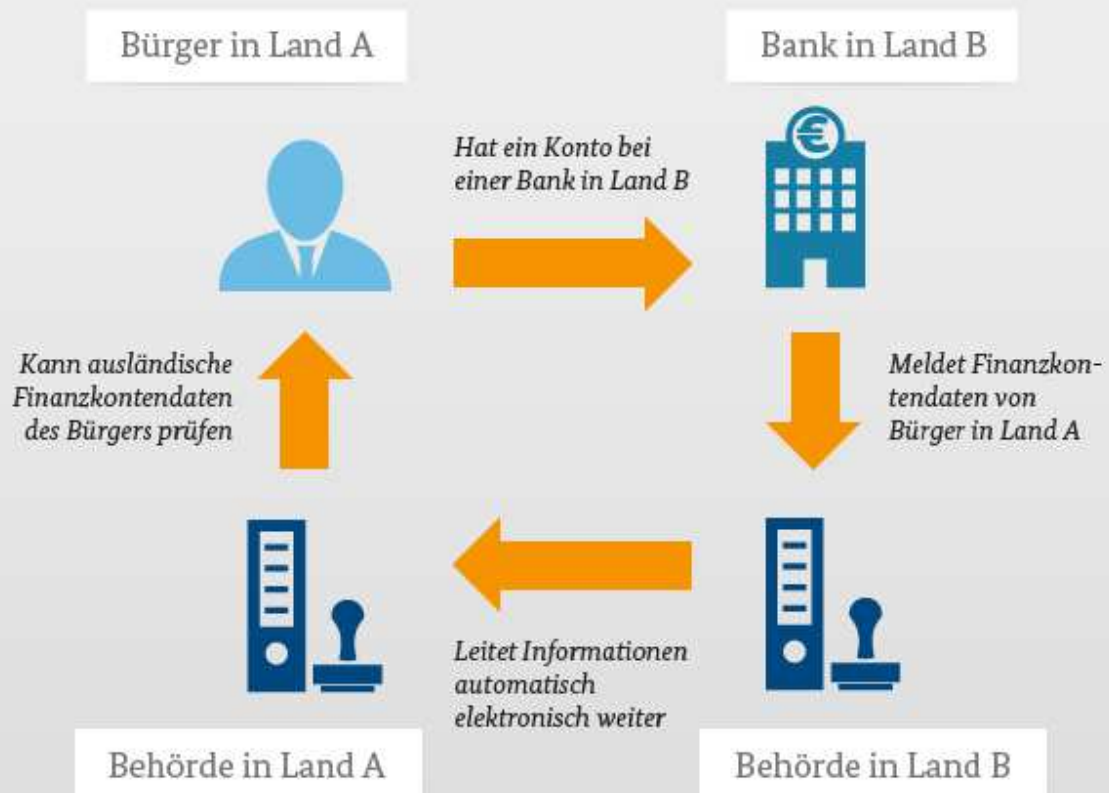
Bürger in Land A

Bank in Land B

Hat ein Konto bei einer Bank in Land B

Meldet Finanzkontendaten von Bürger in Land A

Leitet Informationen automatisch elektronisch weiter

Kann ausländische Finanzkontendaten des Bürgers prüfen

Behörde in Land A

Behörde in Land B